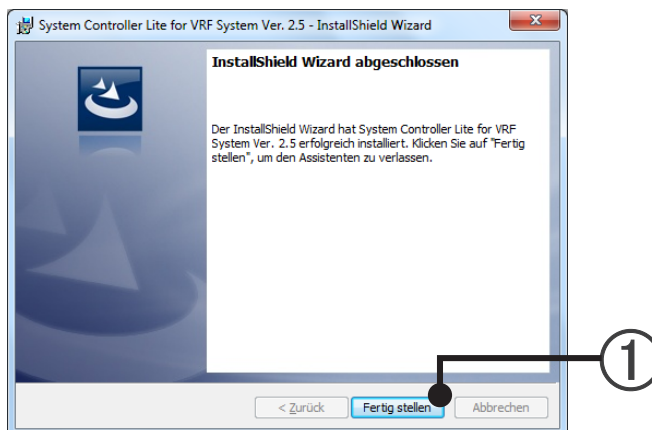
System Controller Lite for VRF System Ver. 2.5 - InstallShield Wizard

InstallShield Wizard abgeschlossen

Der InstallShield Wizard hat System Controller Lite for VRF System Ver. 2.5 erfolgreich installiert. Klicken Sie auf "Fertig stellen", um den Assistenten zu verlassen.

①

< Zurück
Fertig stellen
Abbrechen